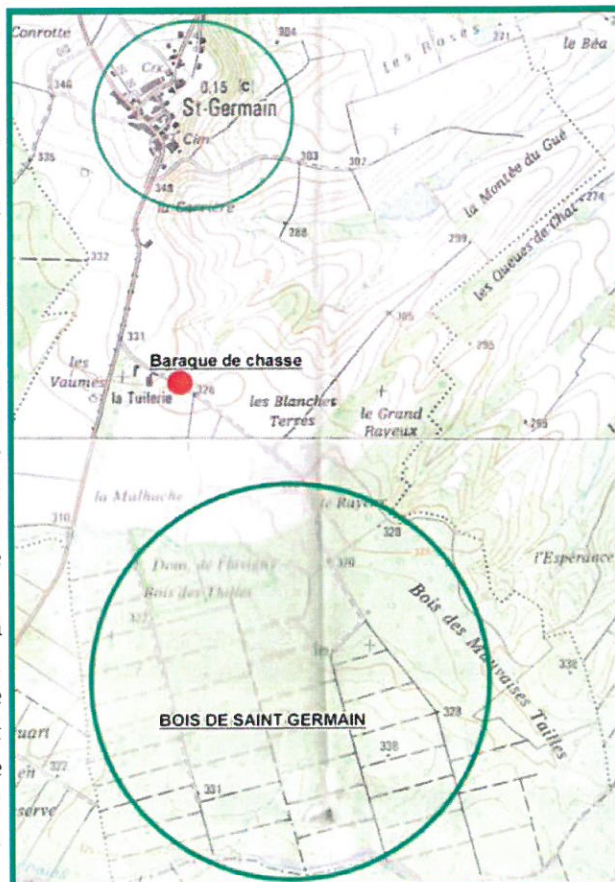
Conrotte
346
Crx
0,15
St-Germain
Cim
335
304
les Roses
le Béa
303
302
348
la Carrière
288
la Montée du Gué
299
les Queues de Chat
274
332
305
295
331
les Vaumes
Baraque de chasse
la Tuilerie
326
les Blanches Terres
le Grand Rayeux
295
la Malhache
le Rayeux
328
310
Dom. de Flavigny
Bois des Tailles
320
l'Espérance
Bois des Mauvaises Tailles
BOIS DE SAINT GERMAIN
328
338
331
uart
327
serve